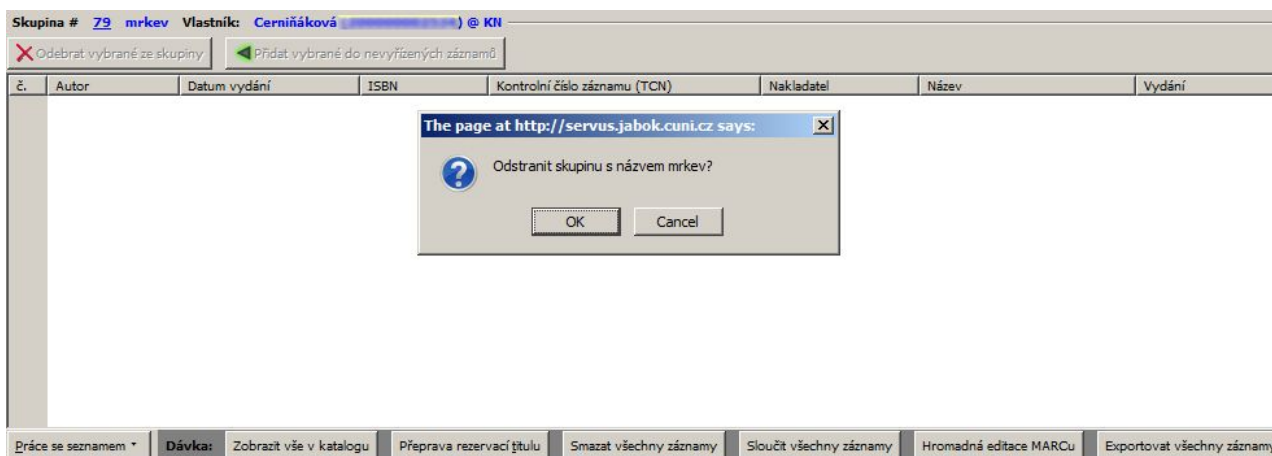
Skupina # 79 mrkev Vlastník: Cerniňáková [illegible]) @ KN

Odebrat vybrané ze skupiny

Přidat vybrané do nevyřízených záznamů

| č. | Autor | Datum vydání | ISBN | Kontrolní číslo záznamu (TCN) | Nakladatel | Název | Vydání |
|---|---|---|---|---|---|---|---|

The page at http://servus.jabok.cuni.cz says:

Odstranit skupinu s názvem mrkev?

OK

Cancel

Práce se seznamem

Dávka:

Zobrazit vše v katalogu

Přeprava rezervací titulu

Smazat všechny záznamy

Sloučit všechny záznamy

Hromadná editace MARCu

Exportovat všechny záznamy